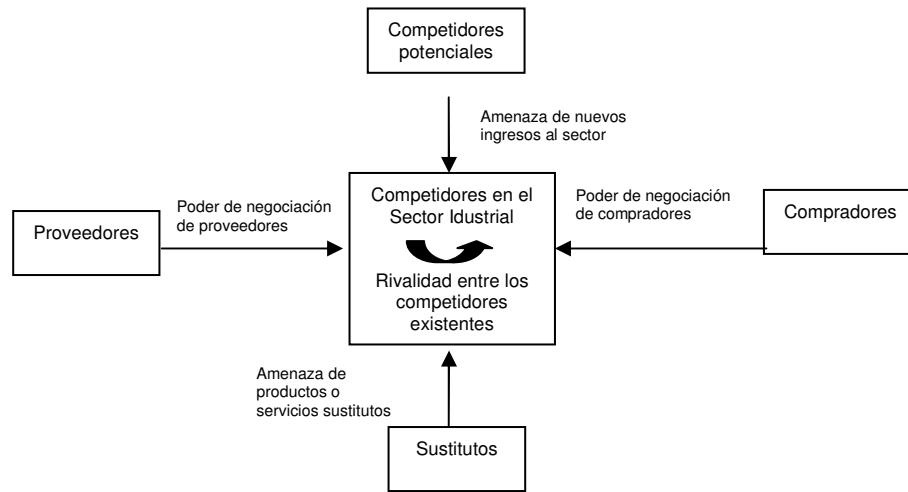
Competidores potenciales

Amenaza de nuevos ingresos al sector

Poder de negociación de proveedores

Proveedores

Competidores en el Sector Idustrial

Rivalidad entre los competidores existentes

Poder de negociación de compradores

Compradores

Amenaza de productos o servicios sustitutos

Sustitutos